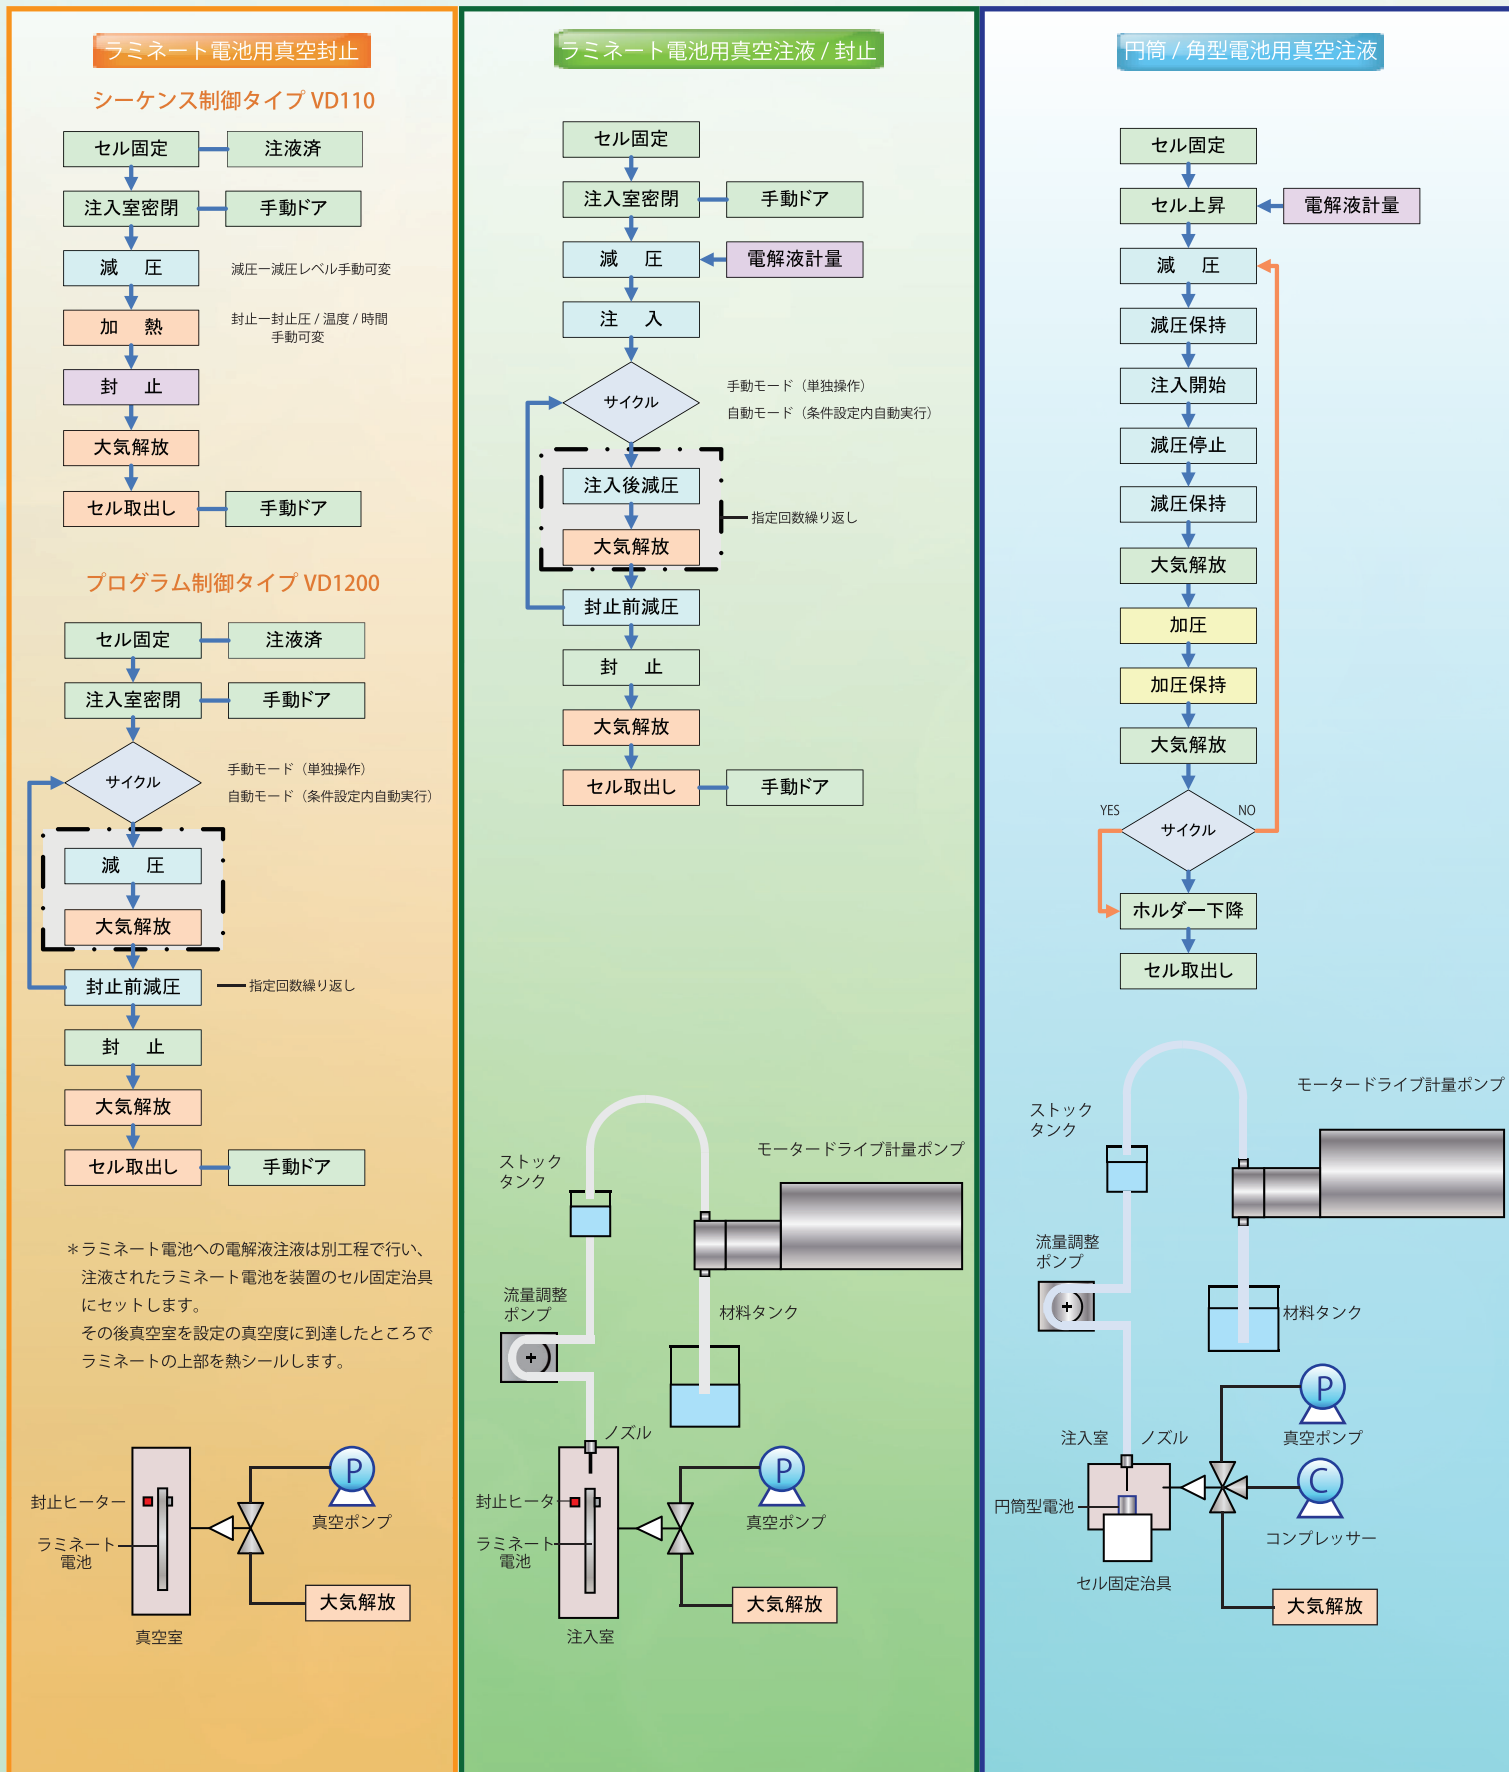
ラミネート電池用真空封止

シーケンス制御タイプ VD110

セル固定
注液済
注入室密閉
手動ドア
減　圧
減圧ー減圧レベル手動可変
加　熱
封止ー封止圧 / 温度 / 時間 手動可変
封　止
大気解放
セル取出し
手動ドア

プログラム制御タイプ VD1200

セル固定
注液済
注入室密閉
手動ドア
サイクル
手動モード（単独操作）
自動モード（条件設定内自動実行）
減　圧
大気解放
封止前減圧
指定回数繰り返し
封　止
大気解放
セル取出し
手動ドア

＊ラミネート電池への電解液注液は別工程で行い、注液されたラミネート電池を装置のセル固定治具にセットします。
その後真空室を設定の真空度に到達したところでラミネートの上部を熱シールします。

封止ヒーター
ラミネート電池
P
真空ポンプ
大気解放
真空室

ラミネート電池用真空注液 / 封止

セル固定
注入室密閉
手動ドア
減　圧
電解液計量
注　入
サイクル
手動モード（単独操作）
自動モード（条件設定内自動実行）
注入後減圧
大気解放
指定回数繰り返し
封止前減圧
封　止
大気解放
セル取出し
手動ドア

ストック タンク
モータードライブ計量ポンプ
流量調整 ポンプ
材料タンク
ノズル
封止ヒーター
ラミネート電池
P
真空ポンプ
大気解放
注入室

円筒 / 角型電池用真空注液

セル固定
セル上昇
電解液計量
減　圧
減圧保持
注入開始
減圧停止
減圧保持
大気解放
加圧
加圧保持
大気解放
YES
NO
サイクル
ホルダー下降
セル取出し

ストック タンク
モータードライブ計量ポンプ
流量調整 ポンプ
材料タンク
P
真空ポンプ
注入室
ノズル
円筒型電池
C
コンプレッサー
セル固定治具
大気解放